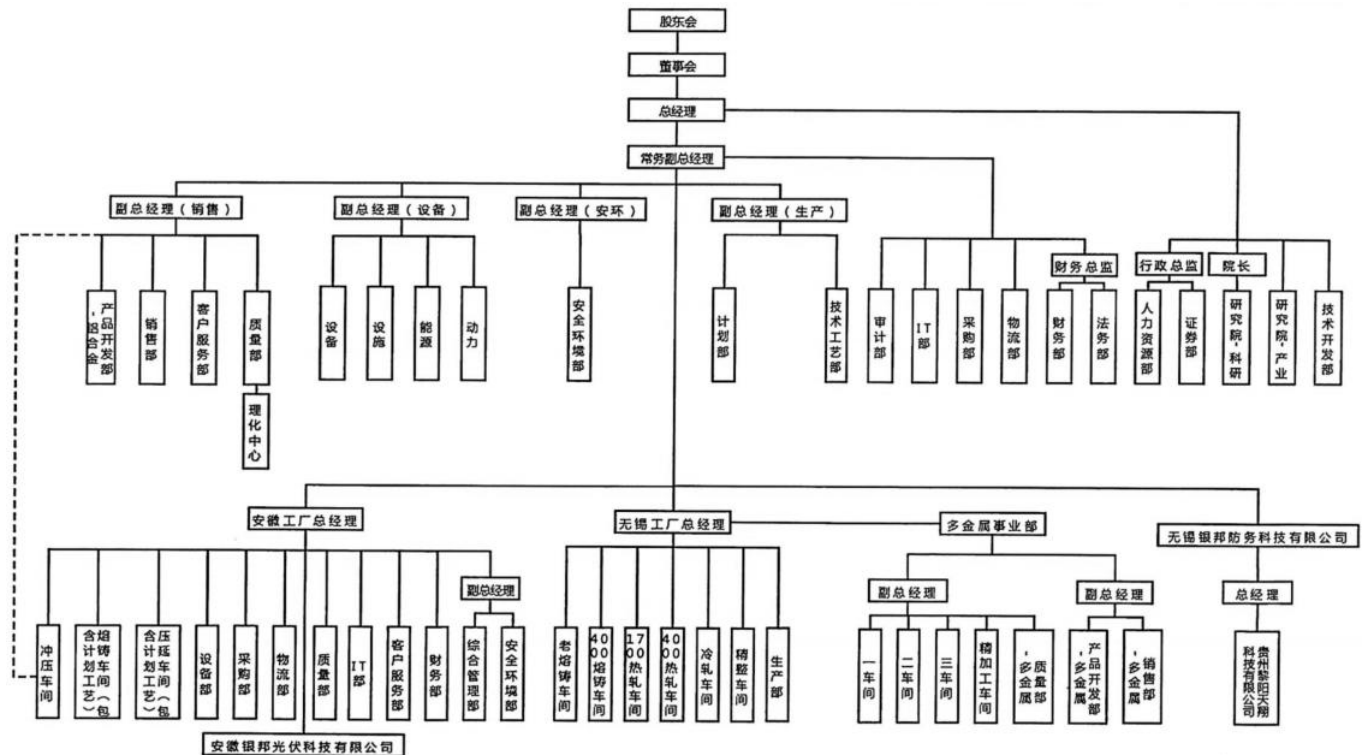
股东会
董事会
总经理
常务副总经理

副总经理（销售）
产品开发部，铝合金
销售部
客户服务部
质量部
理化中心

副总经理（设备）
设备
设施
能源
动力

副总经理（安环）
安全环境部

副总经理（生产）
计划部
技术工艺部

审计部
IT部
采购部
物流部
财务总监
财务部
法务部

行政总监
人力资源部
证券部
院长
研究院，科研
研究院，产业
技术开发部

安徽工厂总经理
冲压车间
熔铸车间（包含计划工艺）
压延车间（包含计划工艺）
设备部
采购部
物流部
质量部
IT部
客户服务部
财务部
副总经理
综合管理部
安全环境部
安徽银邦光伏科技有限公司

无锡工厂总经理
老熔铸车间
400熔铸车间
1700热轧车间
400热轧车间
冷轧车间
精整车间
生产部

多金属事业部
副总经理
一车间
二车间
三车间
精加工车间
质量部，多金属
副总经理
产品开发部，多金属
销售部，多金属

无锡银邦防务科技有限公司
总经理
贵州黎阳天翔科技有限公司